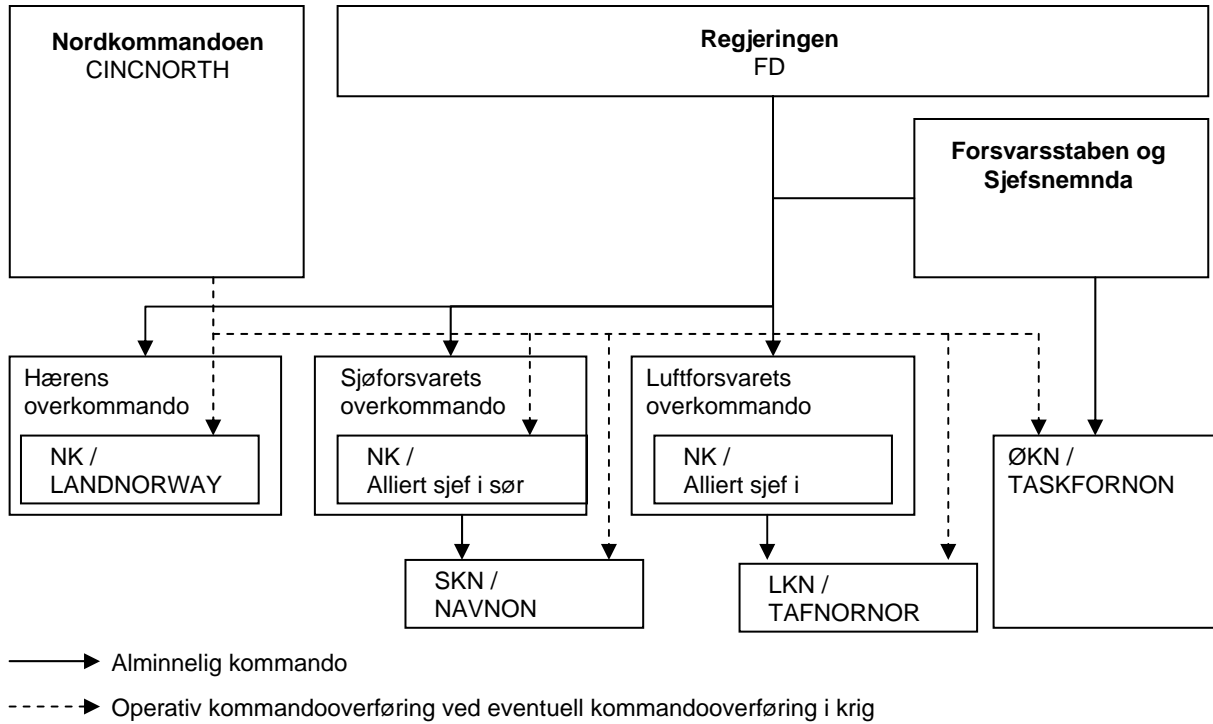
Nordkommandoen
CINCNORTH

Regjeringen
FD

Forsvarsstaben og Sjefsnemnda

Hærens overkommando

NK / LANDNORWAY

Sjøforsvarets overkommando

NK / Alliert sjef i sør

Luftforsvarets overkommando

NK / Alliert sjef i

ØKN / TASKFORNON

SKN / NAVNON

LKN / TAFNORNOR

Alminnelig kommando

Operativ kommandooverføring ved eventuell kommandooverføring i krig